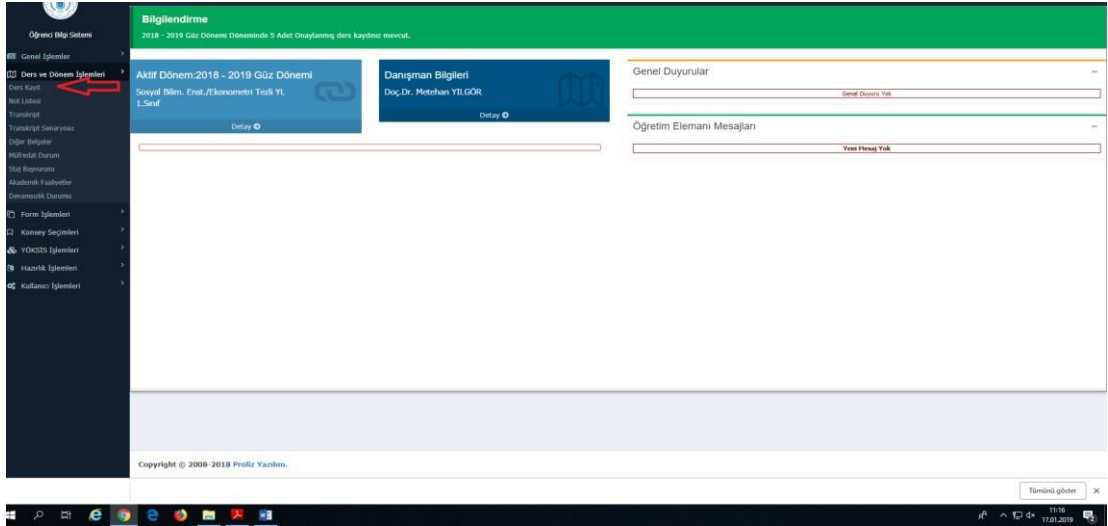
Öğrenci Bilgi Sistemi

Genel İşlemler
Ders ve Dönem İşlemleri
Ders Kayıt
Not Listesi
Transkript
Transkript Senaryosu
Diğer Belgeler
Müfredat Durum
Staj Başvurusu
Akademik Faaliyetler
Devamsızlık Durumu
Form İşlemleri
Konsey Seçimleri
YÖKSIS İşlemleri
Hazırlık İşlemleri
Kullanıcı İşlemleri

Bilgilendirme
2018 - 2019 Güz Dönemi Döneminde 5 Adet Onaylanmış ders kaydınız mevcut.

Aktif Dönem:2018 - 2019 Güz Dönemi
Sosyal Bilim. Enst./Ekonometri Tezli YL
1.Sınıf
Detay

Danışman Bilgileri
Doç.Dr. Metehan YILGÖR
Detay

Genel Duyurular
Genel Duyuru Yok

Öğretim Elemanı Mesajları
Yeni Mesaj Yok

Copyright © 2008-2018 Proliz Yazılım.

Tümünü göster

11:16
17.01.2019